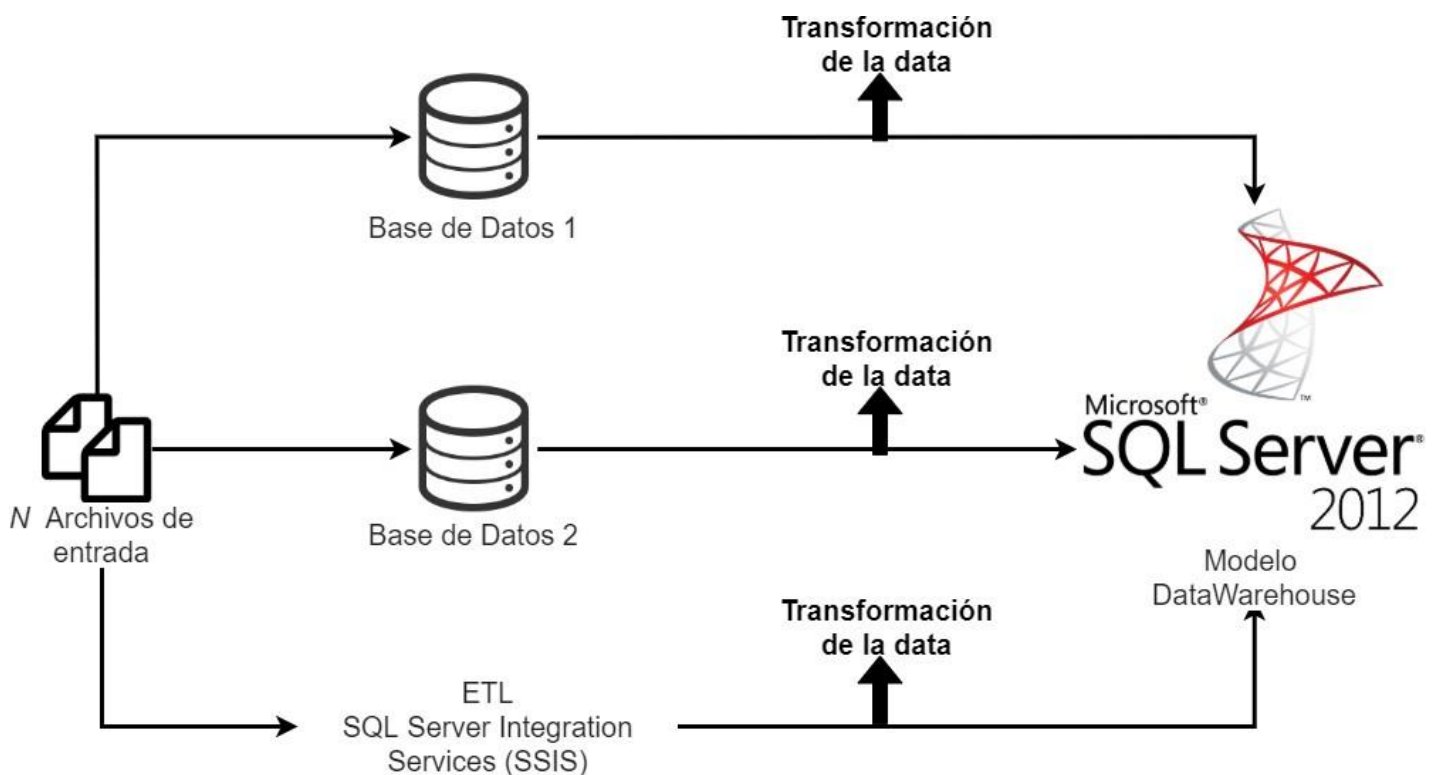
Transformación de la data

Base de Datos 1

Transformación de la data

Microsoft® SQL Server® 2012

N Archivos de entrada

Base de Datos 2

Modelo DataWarehouse

Transformación de la data

ETL SQL Server Integration Services (SSIS)